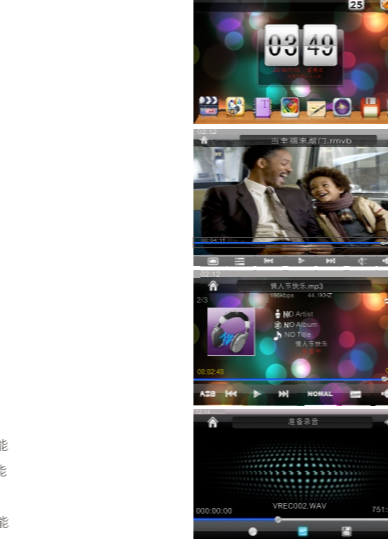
25

03 49

02:12

当幸福来敲门.rmvb

00:04:17

02:12

情人节快乐.mp3

2/3

128kbps 44.1KHZ

NO Artist

NO Album

NO Title

情人节快乐

00:02:48

A-B

NOMAL

准备录音

00:00:00

VREC002.WAV

751:

能

能

能